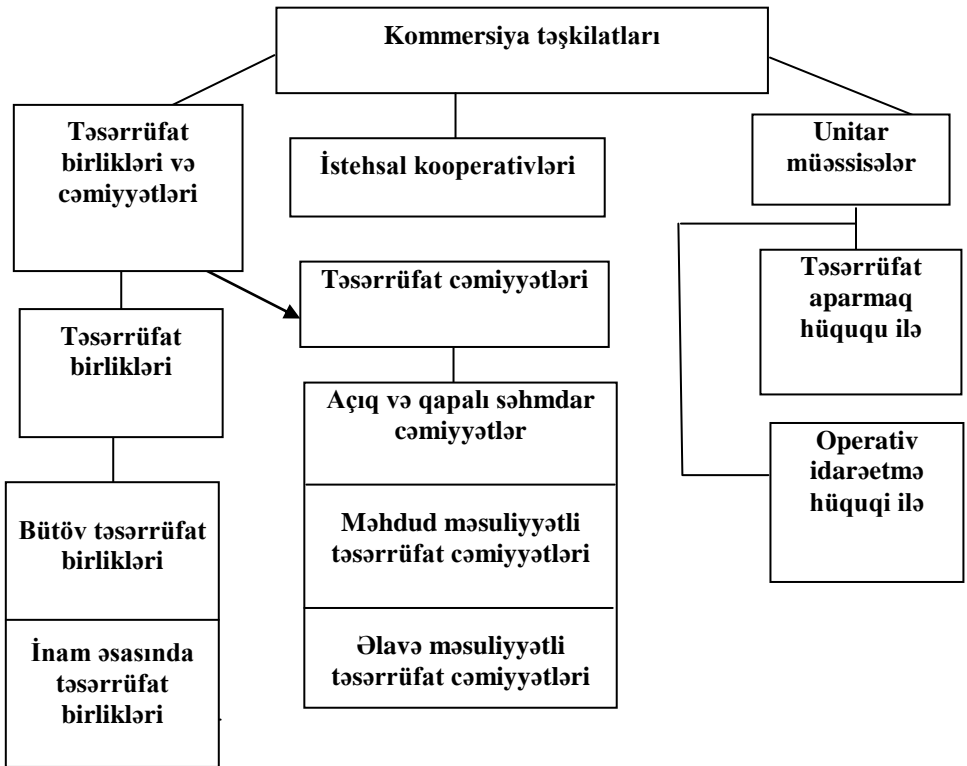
Kommersiya təşkilatları

Təsərrüfat birlikləri və cəmiyyətləri

İstehsal kooperativləri

Unitar müəssisələr

Təsərrüfat cəmiyyətləri

Təsərrüfat birlikləri

Təsərrüfat aparmaq hüququ ilə

Açıq və qapalı səhmdar cəmiyyətlər

Operativ idarəetmə hüquqi ilə

Bütöv təsərrüfat birlikləri

Məhdud məsuliyyətli təsərrüfat cəmiyyətləri

İnam əsasında təsərrüfat birlikləri

Əlavə məsuliyyətli təsərrüfat cəmiyyətləri